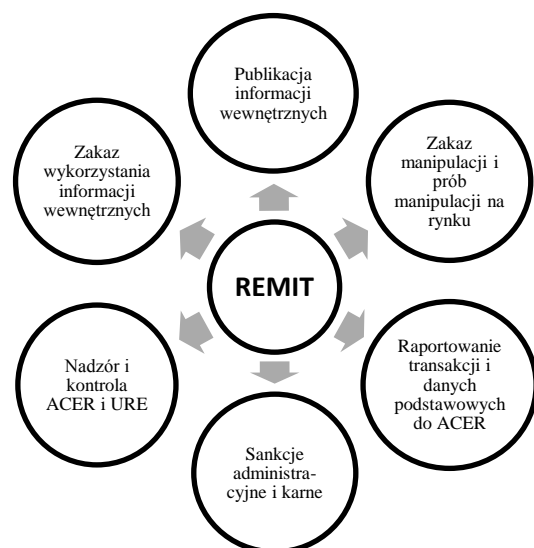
REMIT

Publikacja informacji wewnętrznych

Zakaz manipulacji i prób manipulacji na rynku

Raportowanie transakcji i danych podstawowych do ACER

Sankcje administracyjne i karne

Nadzór i kontrola ACER i URE

Zakaz wykorzystania informacji wewnętrznych